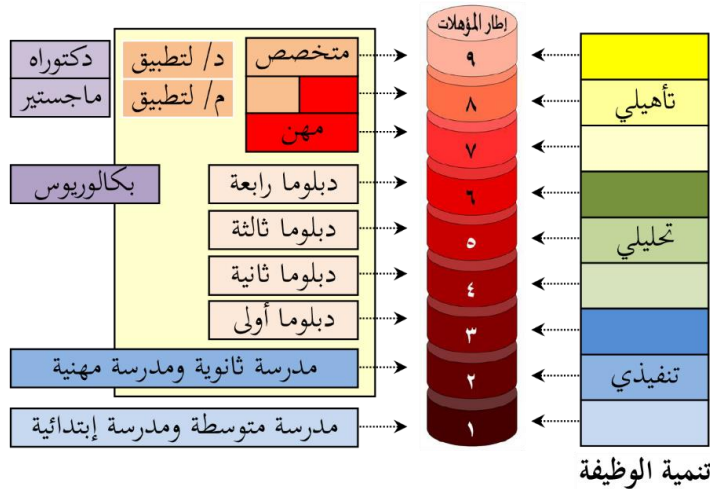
إطار المؤهلات

دكتوراه
ماجستير
بكالوريوس

د/ لتطبيق
م/ لتطبيق
متخصص
مهن

دبلوما رابعة
دبلوما ثالثة
دبلوما ثانية
دبلوما أولى
مدرسة ثانوية ومدرسة مهنية
مدرسة متوسطة ومدرسة إبتدائية

٩
٨
٧
٦
٥
٤
٣
٢
١

تأهيلي
تحليلي
تنفيذي

تنمية الوظيفة